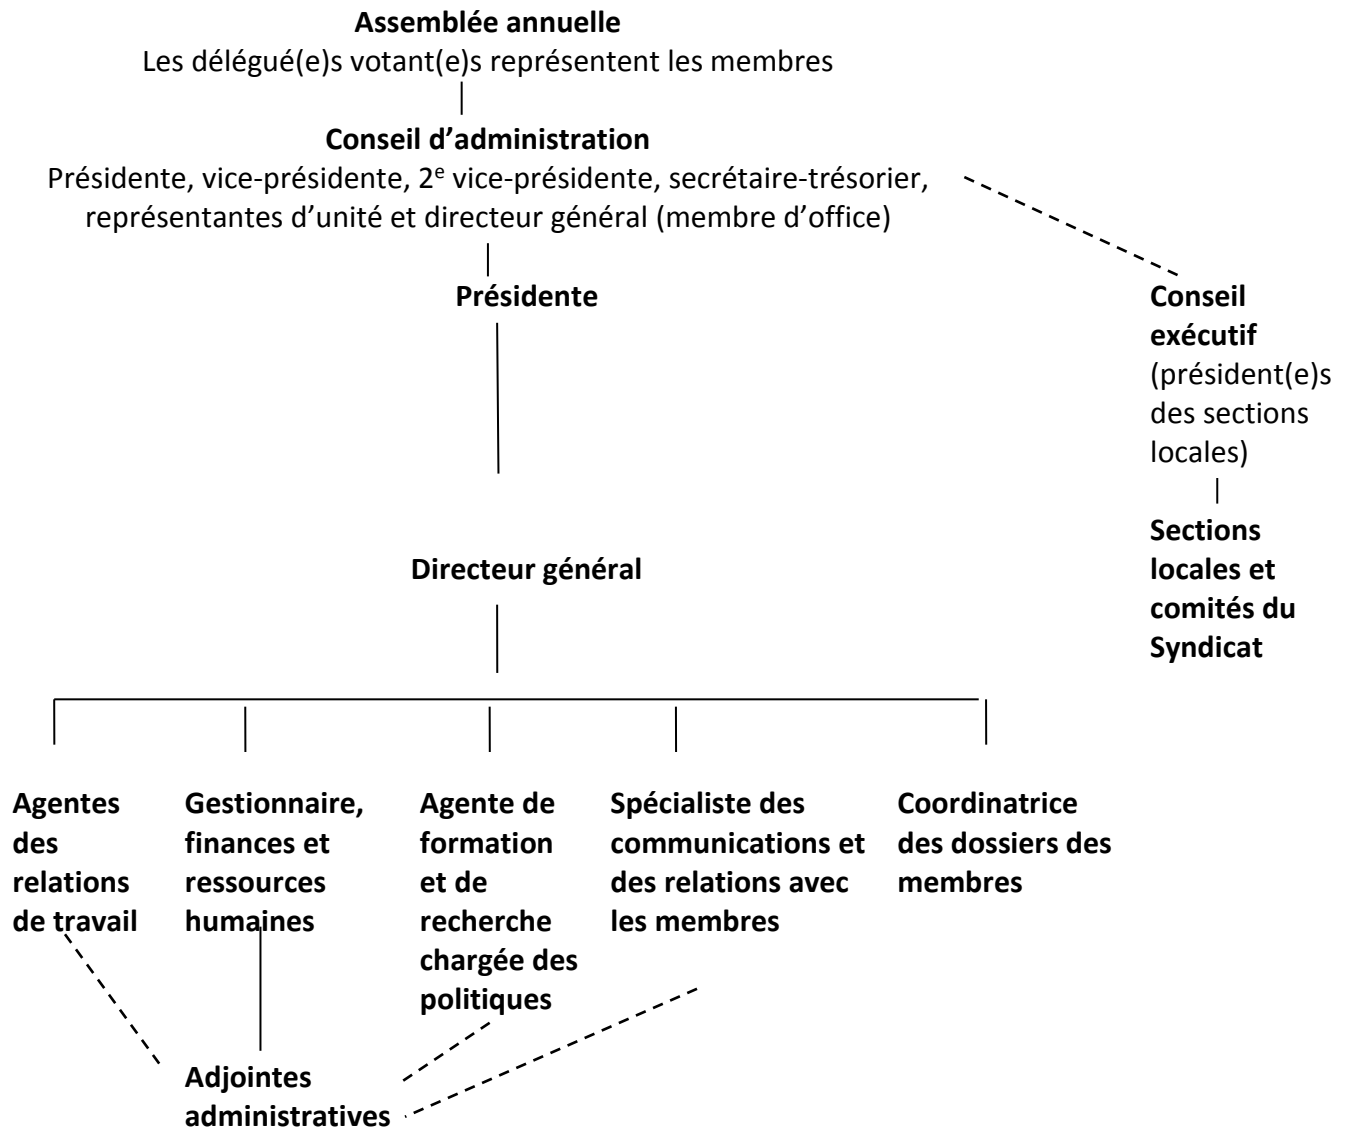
**Assemblée annuelle**
Les délégué(e)s votant(e)s représentent les membres

**Conseil d'administration**
Présidente, vice-présidente, 2$^{e}$ vice-présidente, secrétaire-trésorier, représentantes d'unité et directeur général (membre d'office)

**Présidente**

**Conseil exécutif**
(président(e)s des sections locales)

**Sections locales et comités du Syndicat**

**Directeur général**

**Agentes des relations de travail**

**Gestionnaire, finances et ressources humaines**

**Agente de formation et de recherche chargée des politiques**

**Spécialiste des communications et des relations avec les membres**

**Coordinatrice des dossiers des membres**

**Adjointes administratives**